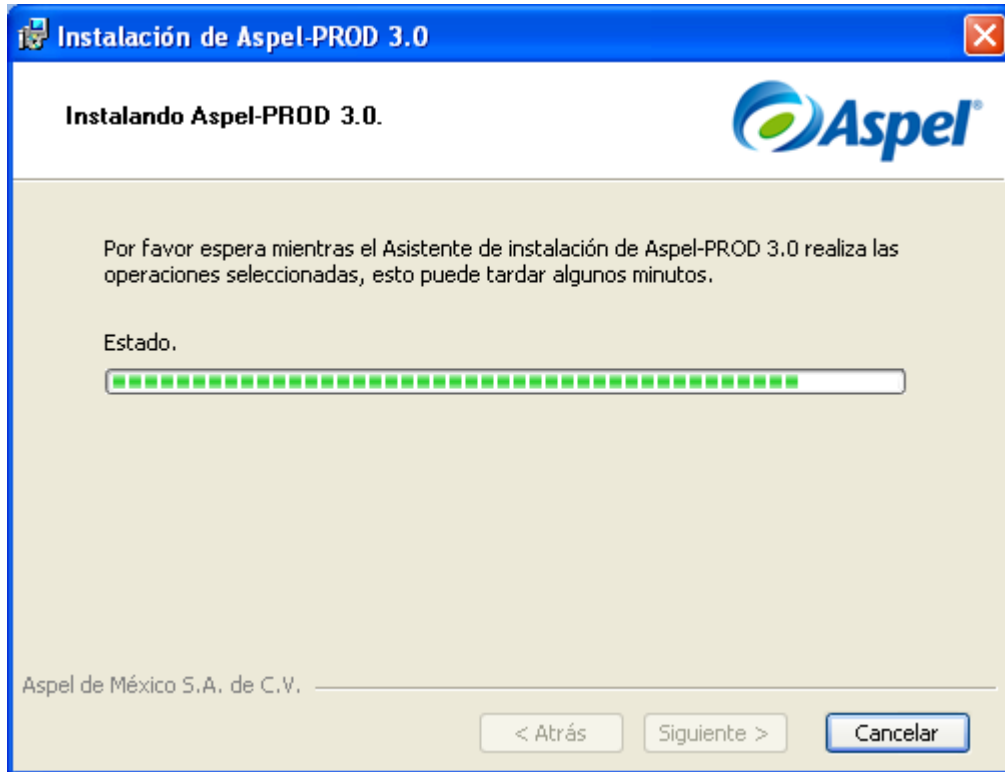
Instalación de Aspel-PROD 3.0

Instalando Aspel-PROD 3.0.

Aspel®

Por favor espera mientras el Asistente de instalación de Aspel-PROD 3.0 realiza las operaciones seleccionadas, esto puede tardar algunos minutos.

Estado.

Aspel de México S.A. de C.V.

< Atrás Siguiente > Cancelar